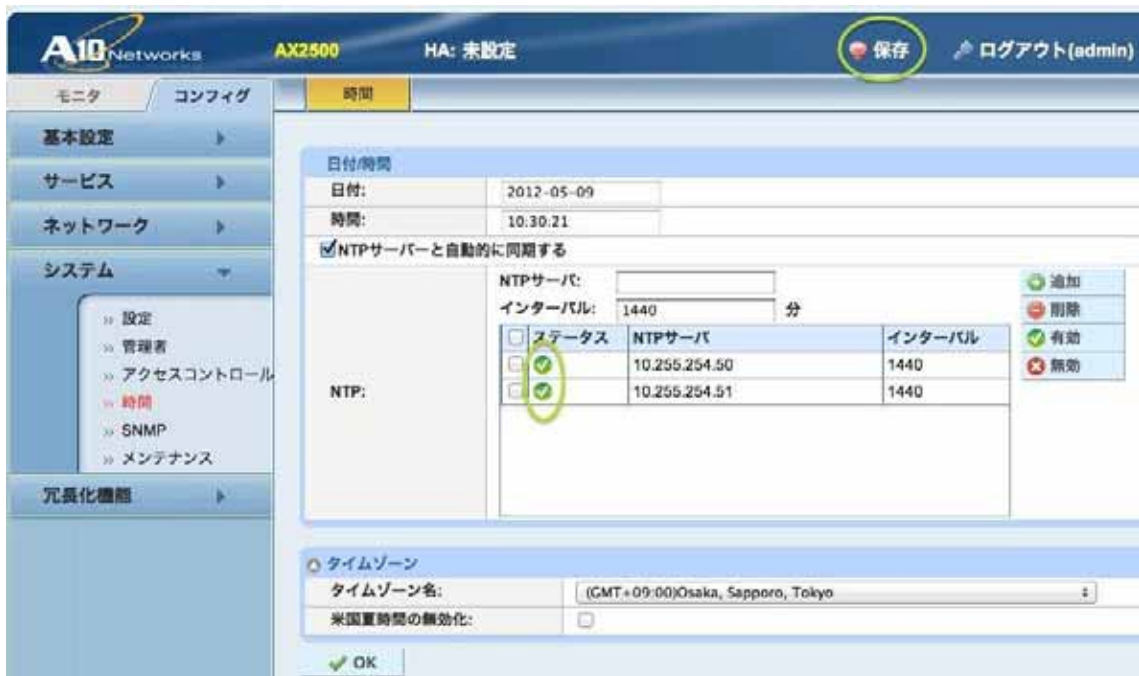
A10 Networks AX2500 HA: 未設定 保存 ログアウト(admin)

モニタ コンフィグ

時間

基本設定

サービス

ネットワーク

システム

» 設定
» 管理者
» アクセスコントロール
» 時間
» SNMP
» メンテナンス

冗長化機能

日付/時間

| 日付: | 2012-05-09 |
|---|---|
| 時間: | 10:30:21 |

NTPサーバーと自動的に同期する

NTP:

NTPサーバ:
インターバル: 1440 分

| ステータス | NTPサーバ | インターバル |
|---|---|---|
| | 10.255.254.50 | 1440 |
| | 10.255.254.51 | 1440 |

追加
削除
有効
無効

タイムゾーン

| タイムゾーン名: | (GMT+09:00)Osaka, Sapporo, Tokyo |
|---|---|
| 米国夏時間の無効化: | |

OK